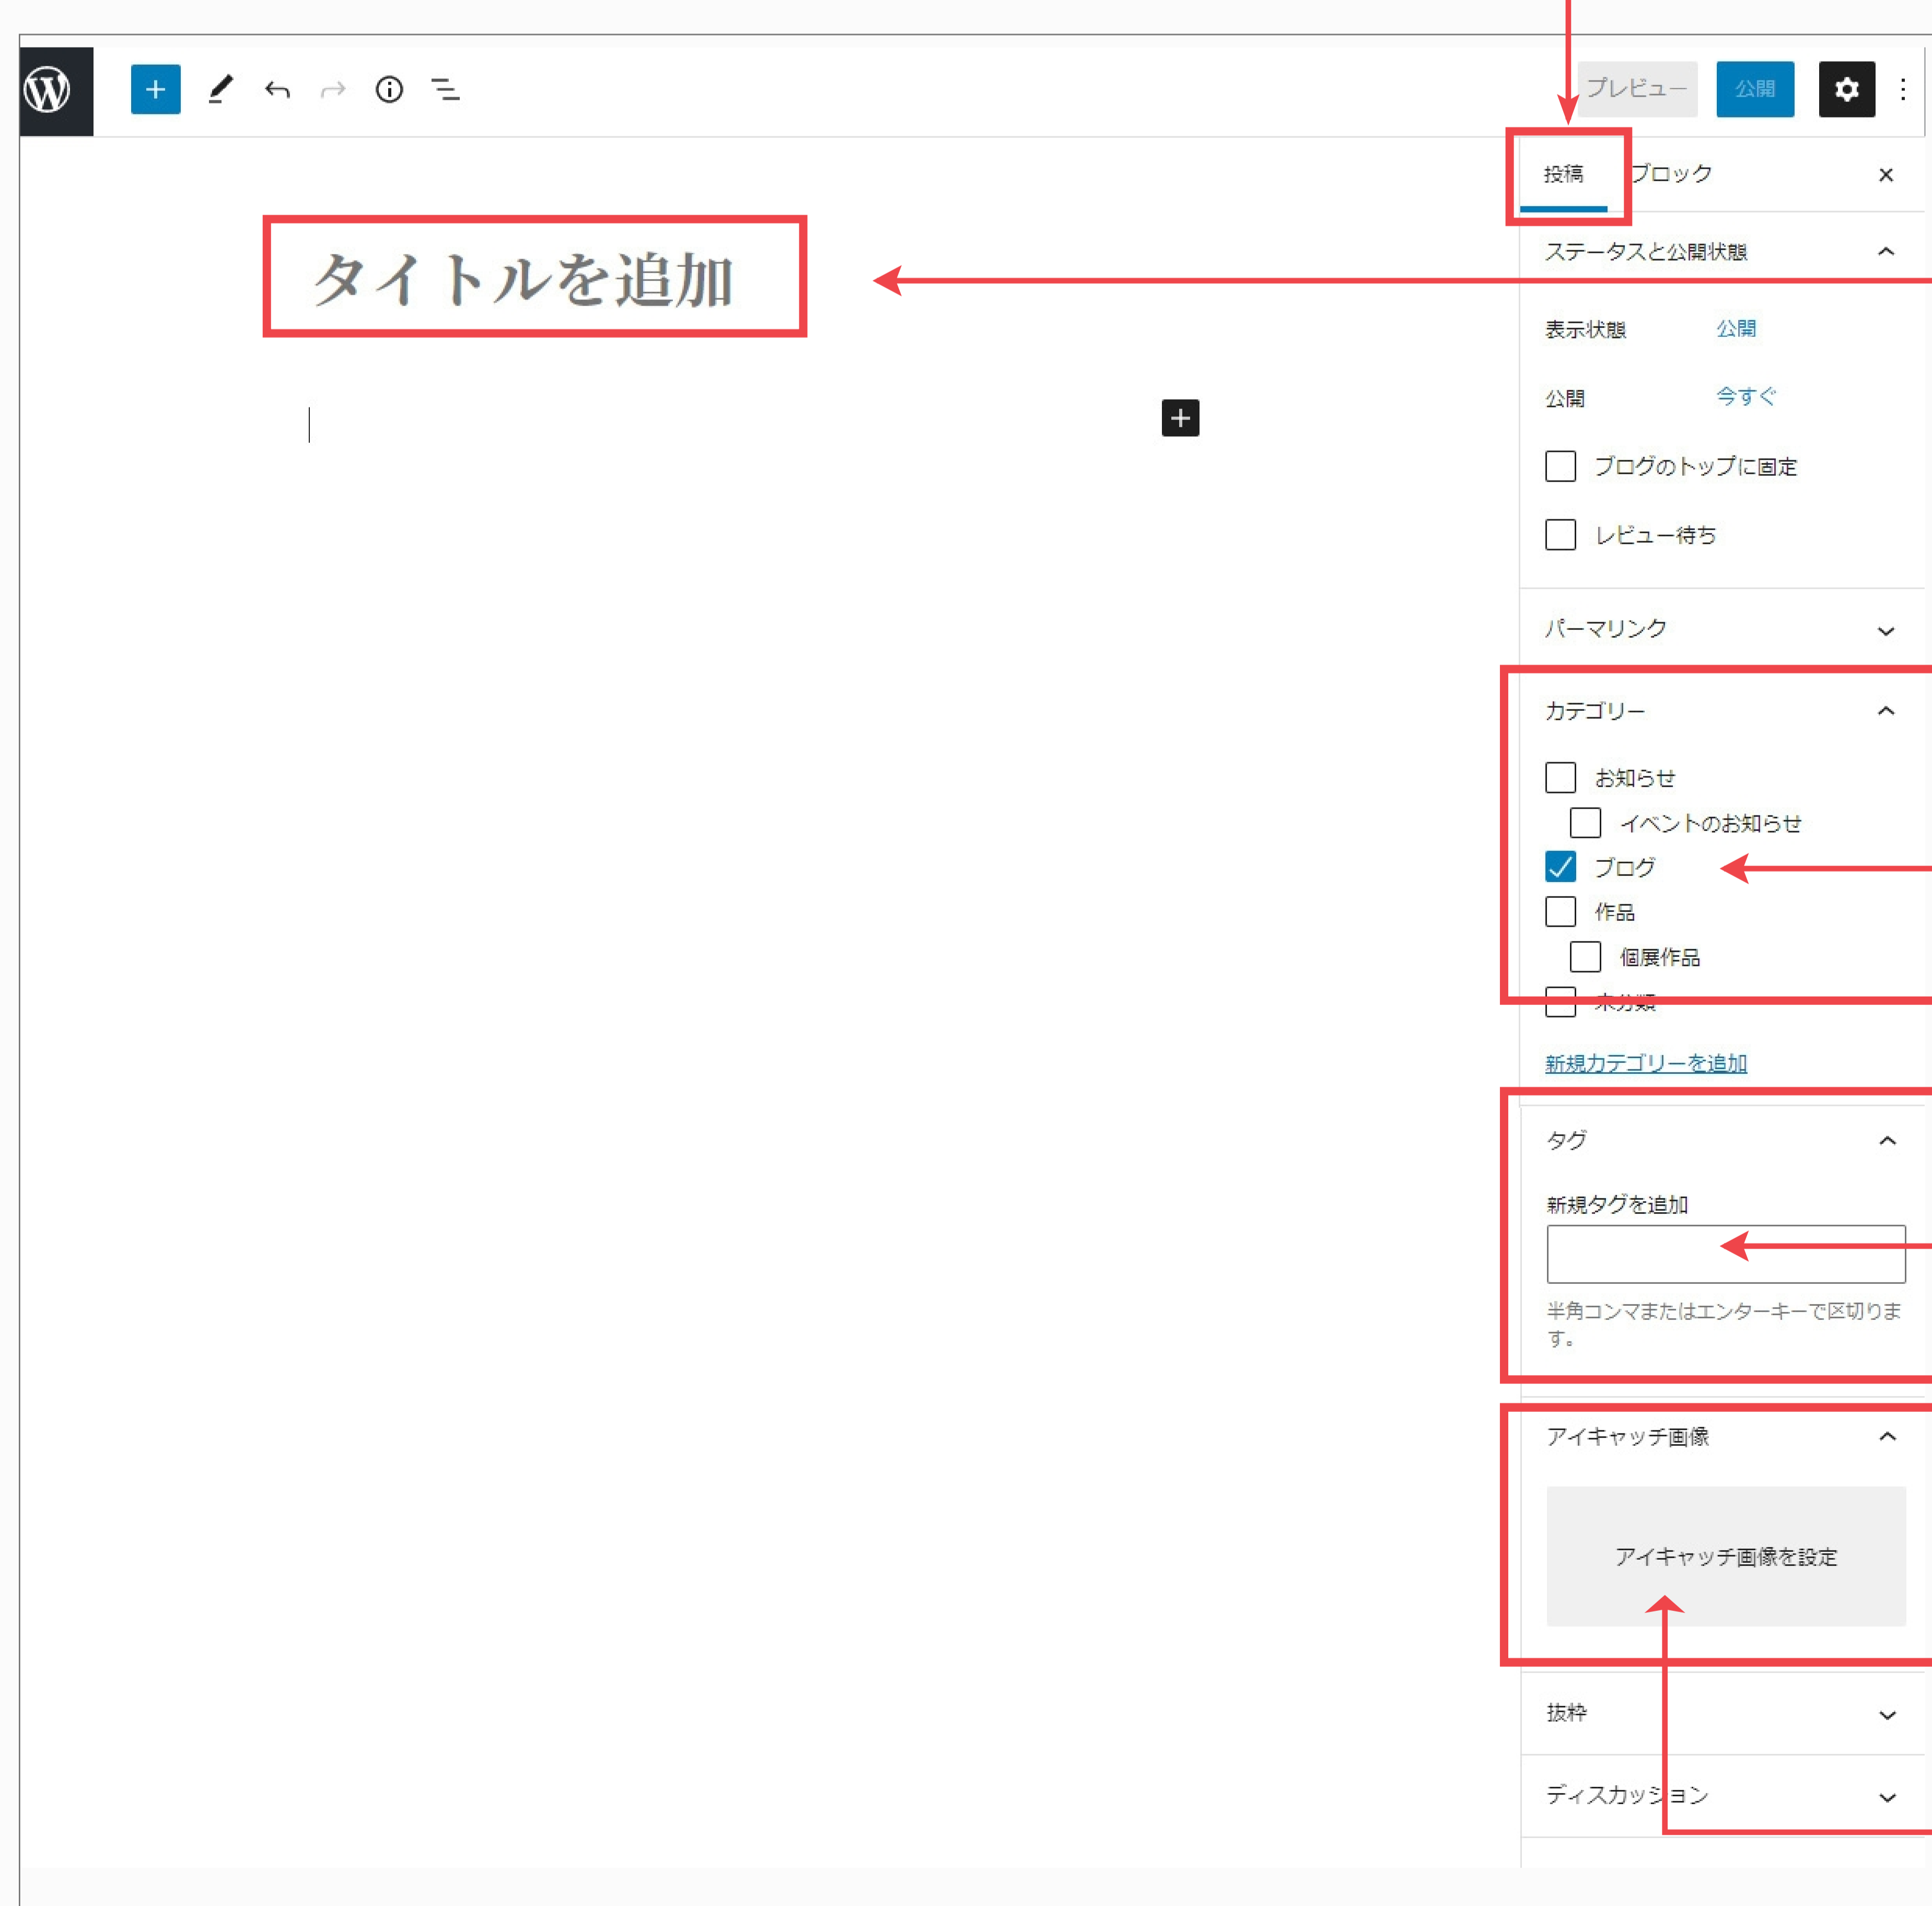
プレビュー
公開

投稿
ブロック
×

タイトルを追加

ステータスと公開状態

表示状態 公開

公開 今すぐ

ブログのトップに固定

レビュー待ち

パーマリンク

カテゴリー

お知らせ

イベントのお知らせ

ブログ

作品

個展作品

未分類

新規カテゴリーを追加

タグ

新規タグを追加

半角コンマまたはエンターキーで区切ります。

アイキャッチ画像

アイキャッチ画像を設定

抜粋

ディスカッション